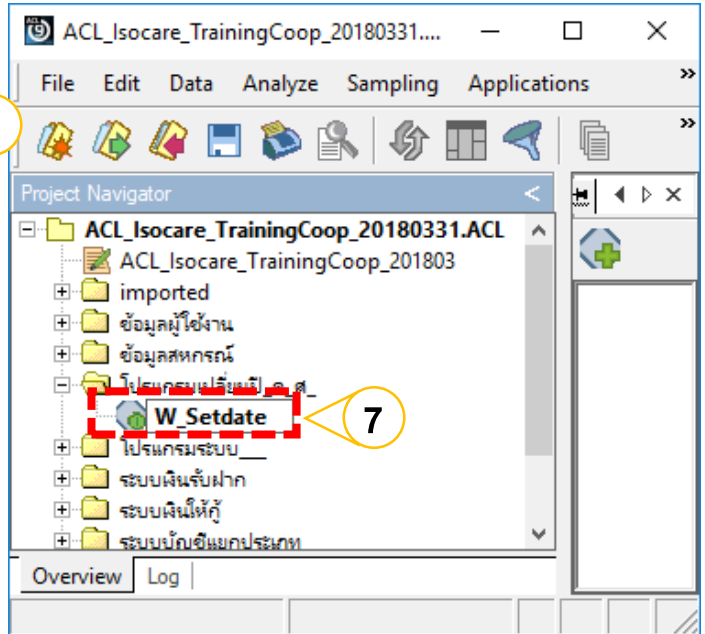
ACL_Isocare_TrainingCoop_20180331....

File Edit Data Analyze Sampling Applications »

»

Project Navigator <

ACL_Isocare_TrainingCoop_20180331.ACL
ACL_Isocare_TrainingCoop_201803
imported
ข้อมูลผู้ใช้งาน
ข้อมูลสหกรณ์
โปรแกรมเปลี่ยนปี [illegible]
W_Setdate
7
โปรแกรมระบบ
ระบบเงินรับฝาก
ระบบเงินให้กู้
ระบบบัญชีแยกประเภท

Overview Log